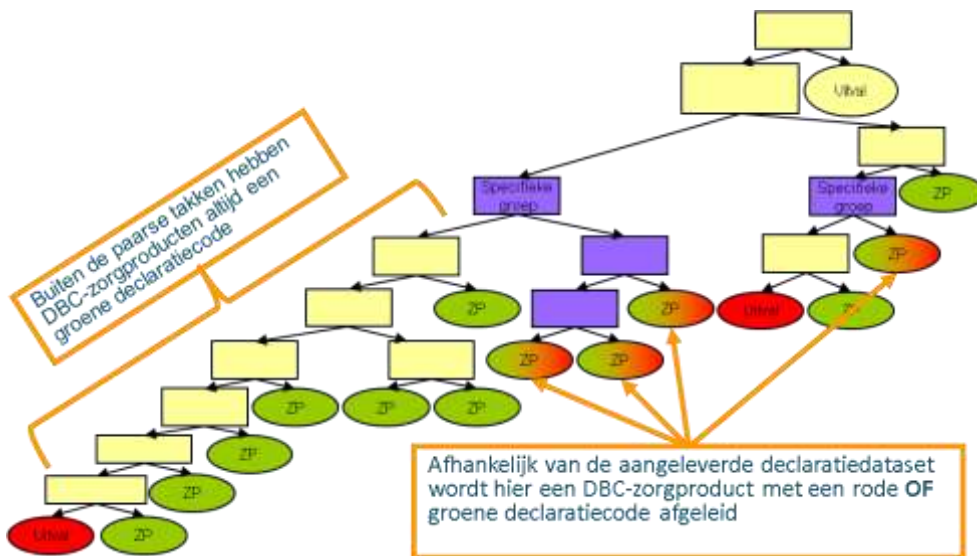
Uitval

Specifieke groep

Specifieke groep

ZP

ZP

Uitval

ZP

Buiten de paarse takken hebben DBC-zorgproducten altijd een groene declaratiecode

ZP

ZP

ZP

ZP

ZP

ZP

ZP

ZP

ZP

Uitval

ZP

Afhankelijk van de aangeleverde declaratiedataset wordt hier een DBC-zorgproduct met een rode **OF** groene declaratiecode afgeleid